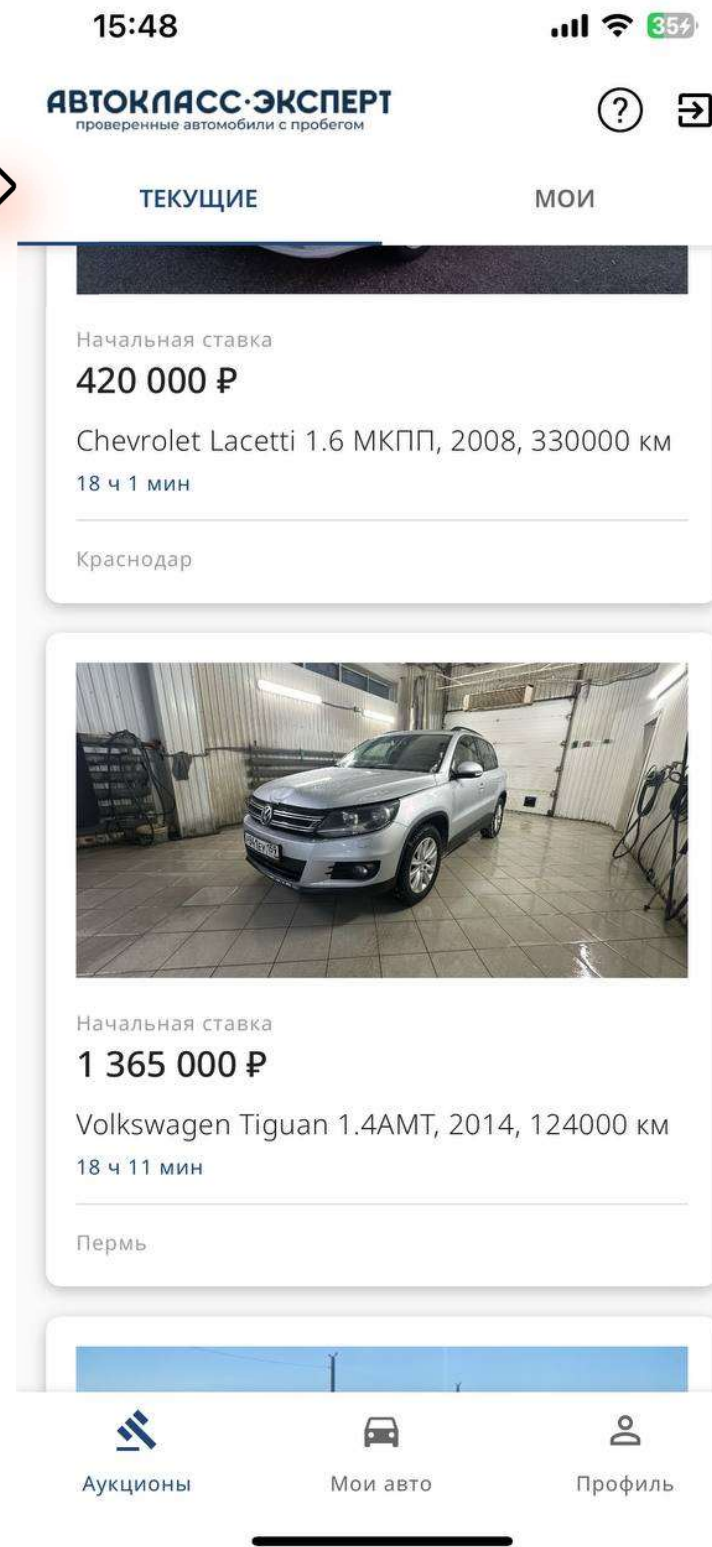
15:48

35

АВТОКЛАСС·ЭКСПЕРТ
проверенные автомобили с пробегом

?

ТЕКУЩИЕ

МОИ

Начальная ставка
420 000 ₽
Chevrolet Lacetti 1.6 МКПП, 2008, 330000 км
18 ч 1 мин

Краснодар

Начальная ставка
1 365 000 ₽
Volkswagen Tiguan 1.4AMT, 2014, 124000 км
18 ч 11 мин

Пермь

Аукционы
Мои авто
Профиль